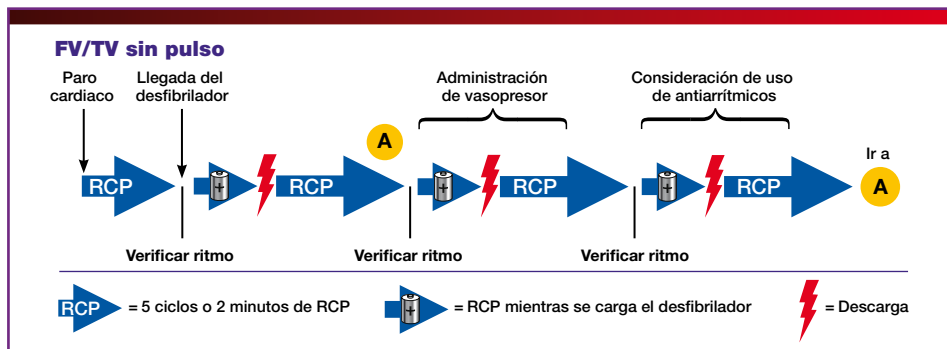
FV/TV sin pulso

Paro cardiaco

Llegada del desfibrilador

Administración de vasopresor

Consideración de uso de antiarrítmicos

A

RCP

RCP

RCP

RCP

Ir a

A

Verificar ritmo

Verificar ritmo

Verificar ritmo

RCP = 5 ciclos o 2 minutos de RCP

= RCP mientras se carga el desfibrilador

= Descarga